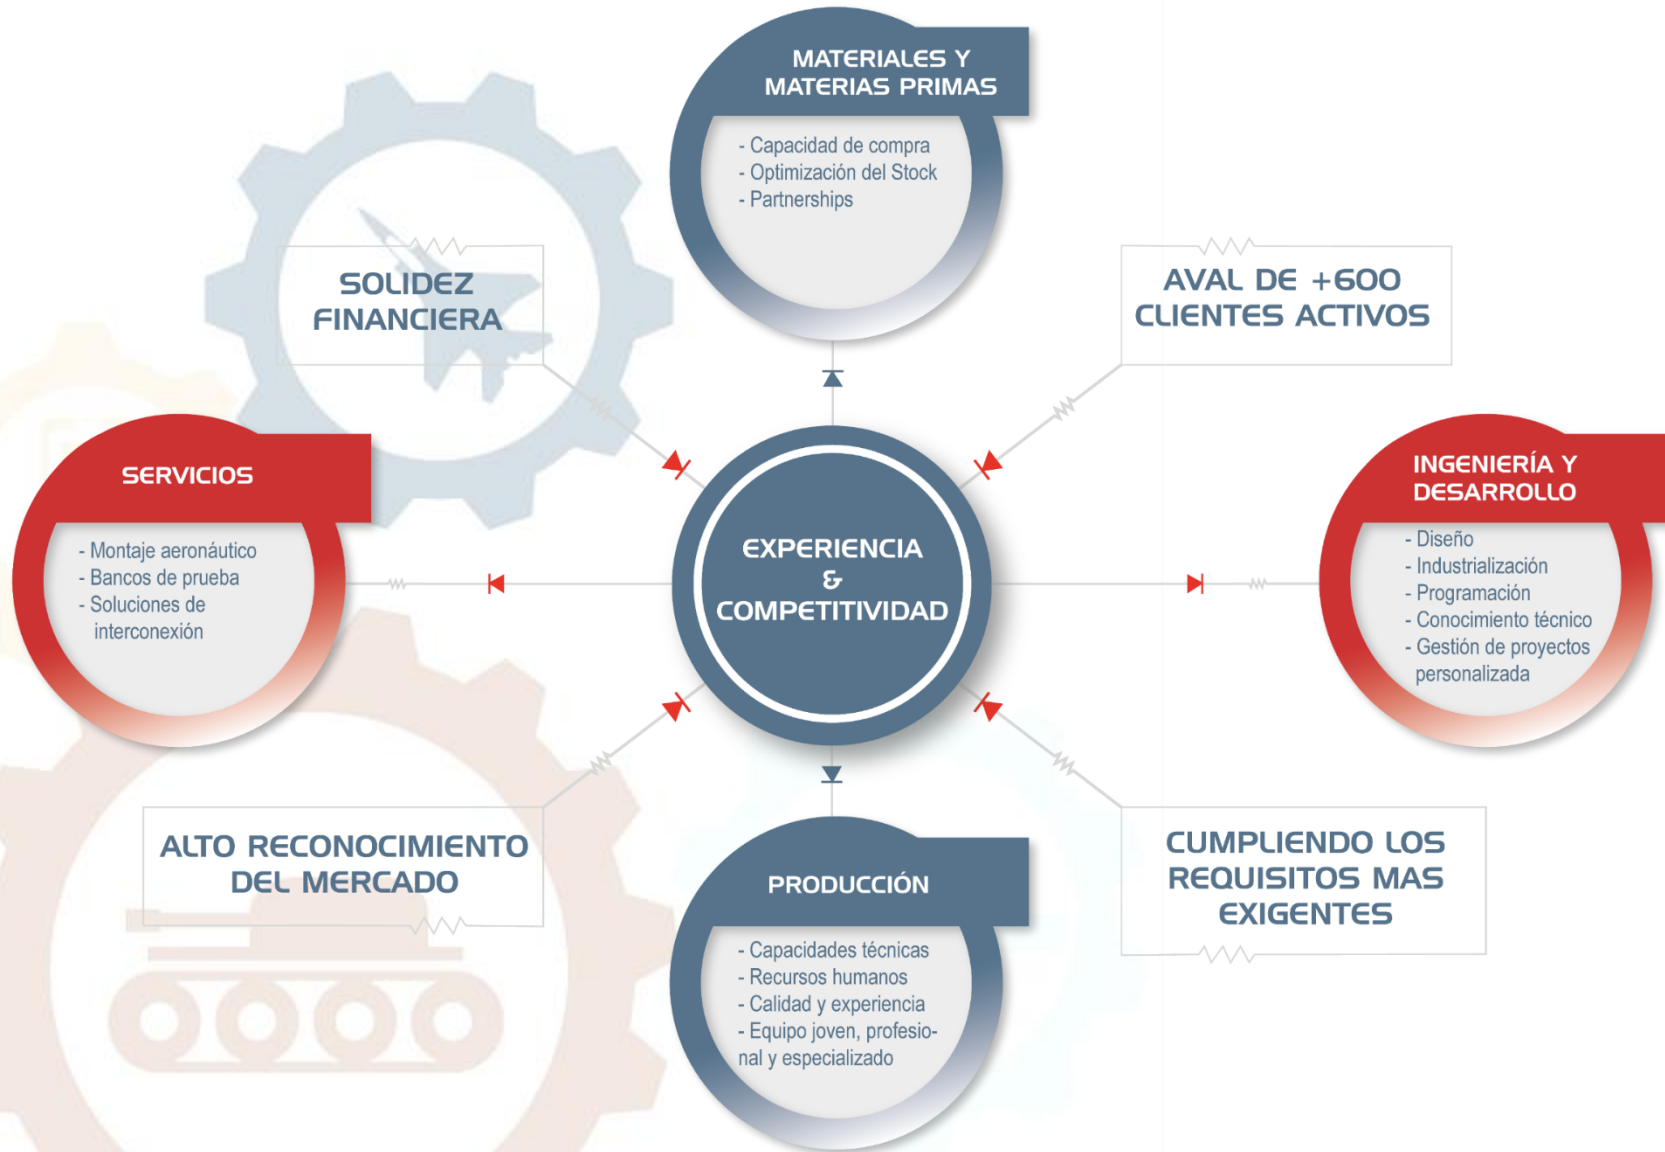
MATERIALES Y MATERIAS PRIMAS

- Capacidad de compra
- Optimización del Stock
- Partnerships

SOLIDEZ FINANCIERA

AVAL DE +600 CLIENTES ACTIVOS

SERVICIOS

- Montaje aeronáutico
- Bancos de prueba
- Soluciones de interconexión

EXPERIENCIA & COMPETITIVIDAD

INGENIERÍA Y DESARROLLO

- Diseño
- Industrialización
- Programación
- Conocimiento técnico
- Gestión de proyectos personalizada

ALTO RECONOCIMIENTO DEL MERCADO

PRODUCCIÓN

- Capacidades técnicas
- Recursos humanos
- Calidad y experiencia
- Equipo joven, profesional y especializado

CUMPLIENDO LOS REQUISITOS MAS EXIGENTES